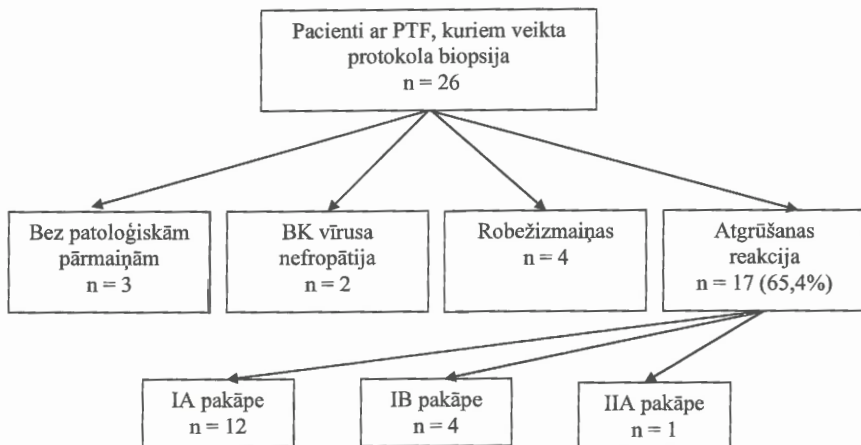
Pacienti ar PTF, kuriem veikta protokola biopsija
n = 26

Bez patoloģiskām pārmaiņām
n = 3

BK vīrusa nefropātija
n = 2

Robežizmaiņas
n = 4

Atgrūšanas reakcija
n = 17 (65,4%)

IA pakāpe
n = 12

IB pakāpe
n = 4

IIA pakāpe
n = 1